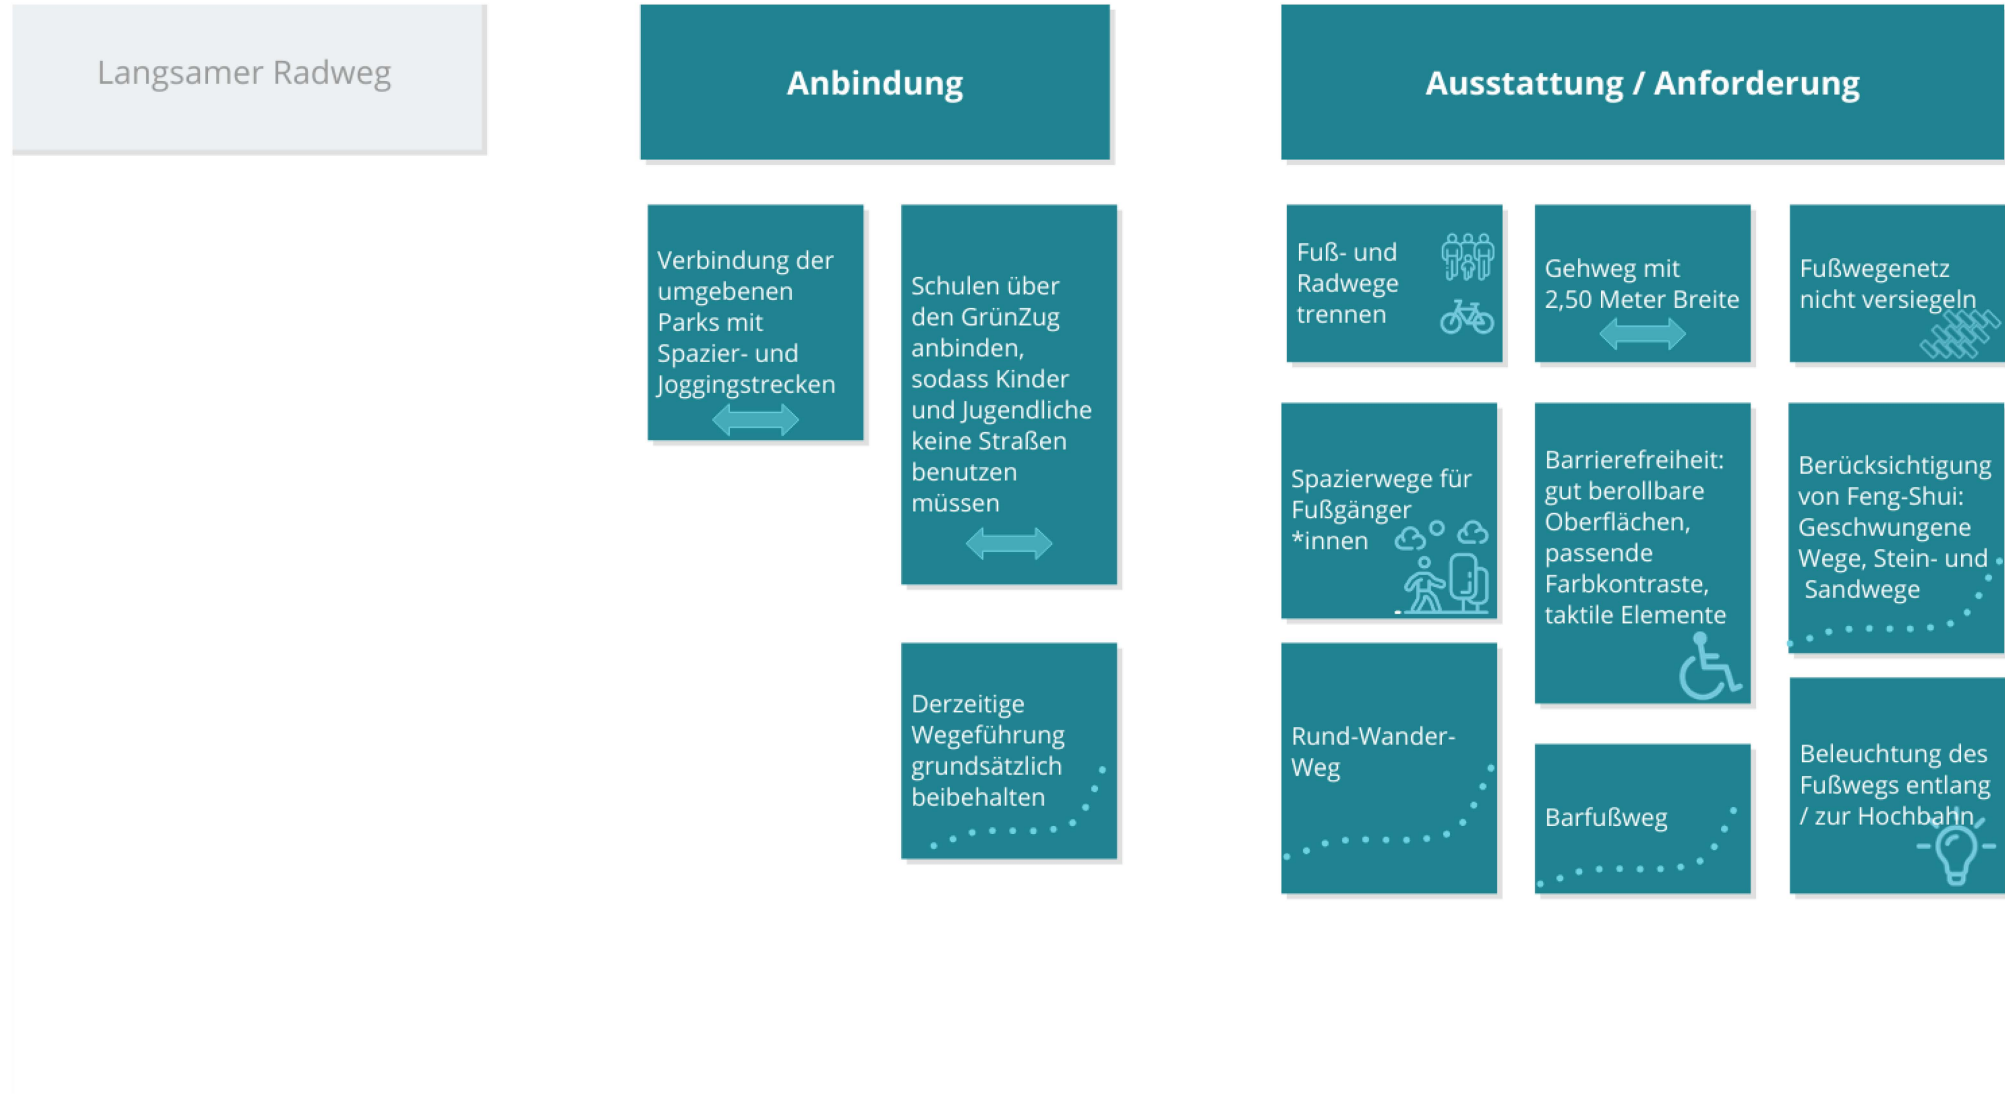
Langsamer Radweg

Anbindung

Ausstattung / Anforderung

Verbindung der umgebenen Parks mit Spazier- und Joggingstrecken

Schulen über den GrünZug anbinden, sodass Kinder und Jugendliche keine Straßen benutzen müssen

Derzeitige Wegeführung grundsätzlich beibehalten

Fuß- und Radwege trennen

Gehweg mit 2,50 Meter Breite

Fußwegenetz nicht versiegeln

Spazierwege für Fußgänger *innen

Barrierefreiheit: gut berollbare Oberflächen, passende Farbkontraste, taktile Elemente

Berücksichtigung von Feng-Shui: Geschwungene Wege, Stein- und Sandwege

Rund-Wander-Weg

Barfußweg

Beleuchtung des Fußwegs entlang / zur Hochbahn